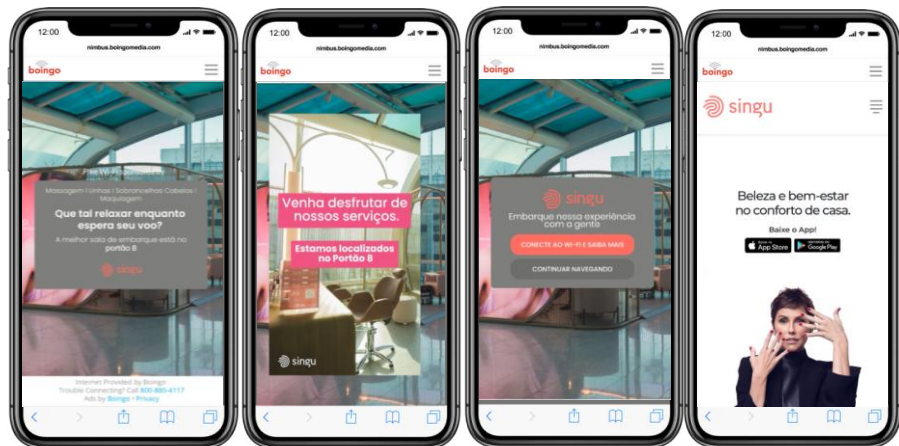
12:00
nimbus.boingomedia.com
boingo

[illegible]

Massagem | Unhas | Sobrancelhas Cabelos | Maquiagem

Que tal relaxar enquanto espera seu voo?

A melhor sala de embarque está no Portão 8

singu

Internet Provided by Boingo
Trouble Connecting? Call 800-880-4117
Ads by Boingo • Privacy

12:00
nimbus.boingomedia.com
boingo

Venha desfrutar de nossos serviços.

Estamos localizados no Portão 8

singu

12:00
nimbus.boingomedia.com
boingo

singu

Embarque nossa experiência com a gente

CONECTE AO WI-FI E SAIBA MAIS

CONTINUAR NAVEGANDO

12:00
nimbus.boingomedia.com
boingo

singu

Beleza e bem-estar no conforto de casa.

Baixe o App!

App Store
Google Play